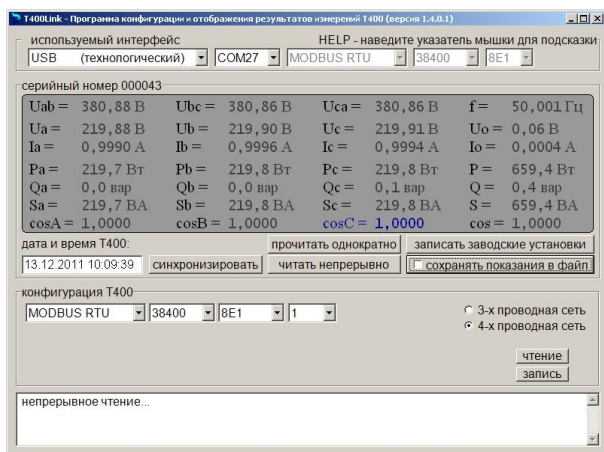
T400Link - Программа конфигурации и отображения результатов измерений T400 (версия 1.4.0.1)

используемый интерфейс

HELP - наведите указатель мышки для подсказки

USB (технологический)
COM27
MODBUS RTU
38400
8E1

серийный номер 000043

| | | | | | | | |
|---|---|---|---|---|---|---|---|
| Uab = | 380,88 В | Ubc = | 380,86 В | Uca = | 380,86 В | f = | 50,001 Гц |
| Ua = | 219,88 В | Ub = | 219,90 В | Uc = | 219,91 В | Uo = | 0,06 В |
| Ia = | 0,9990 А | Ib = | 0,9996 А | Ic = | 0,9994 А | Io = | 0,0004 А |
| Pa = | 219,7 Вт | Pb = | 219,8 Вт | Pc = | 219,8 Вт | P = | 659,4 Вт |
| Qa = | 0,0 вар | Qb = | 0,0 вар | Qc = | 0,1 вар | Q = | 0,4 вар |
| Sa = | 219,7 ВА | Sb = | 219,8 ВА | Sc = | 219,8 ВА | S = | 659,4 ВА |
| cosA = | 1,0000 | cosB = | 1,0000 | cosC = | 1,0000 | cos = | 1,0000 |

дата и время T400:
13.12.2011 10:09:39
синхронизировать
прочитать однократно
читать непрерывно
записать заводские установки
сохранять показания в файл

конфигурация T400

MODBUS RTU
38400
8E1
1

3-х проводная сеть
4-х проводная сеть

чтение
запись

непрерывное чтение...